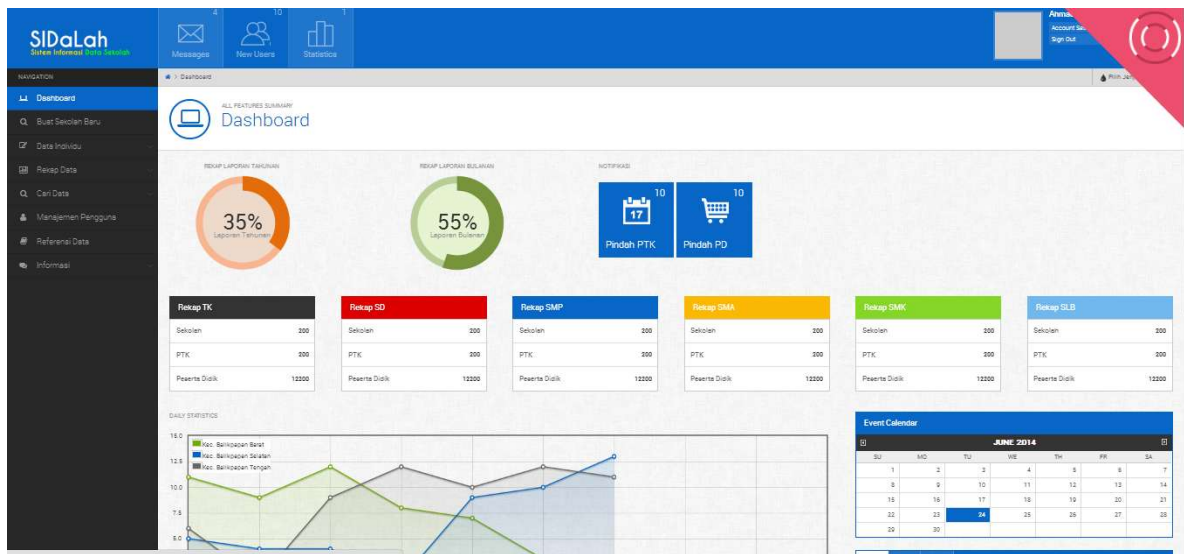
SIDaLah
Sistem Informasi Data Sekolah

4 Messages
10 New Users
1 Statistics

Ahma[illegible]
Account Se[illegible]
Sign Out

NAVIGATION
Dashboard
Buat Sekolah Baru
Data Individu
Rekap Data
Cari Data
Manajemen Pengguna
Referensi Data
Informasi

Dashboard

Pilih Jen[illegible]

ALL FEATURES SUMMARY
Dashboard

REKAP LAPORAN TAHUNAN
35%
Laporan Tahunan

REKAP LAPORAN BULANAN
55%
Laporan Bulanan

NOTIFIKASI
17
10
Pindah PTK
10
Pindah PD

| Rekap TK | |
|---|---|
| Sekolah | 200 |
| PTK | 200 |
| Peserta Didik | 12200 |

| Rekap SD | |
|---|---|
| Sekolah | 200 |
| PTK | 200 |
| Peserta Didik | 12200 |

| Rekap SMP | |
|---|---|
| Sekolah | 200 |
| PTK | 200 |
| Peserta Didik | 12200 |

| Rekap SMA | |
|---|---|
| Sekolah | 200 |
| PTK | 200 |
| Peserta Didik | 12200 |

| Rekap SMK | |
|---|---|
| Sekolah | 200 |
| PTK | 200 |
| Peserta Didik | 12200 |

| Rekap SLB | |
|---|---|
| Sekolah | 200 |
| PTK | 200 |
| Peserta Didik | 12200 |

DAILY STATISTICS
15.0
12.5
10.0
7.5
5.0
Kec. Balikpapan Barat
Kec. Balikpapan Selatan
Kec. Balikpapan Tengah

Event Calendar
JUNE 2014

| SU | MO | TU | WE | TH | FR | SA |
|---|---|---|---|---|---|---|
| 1 | 2 | 3 | 4 | 5 | 6 | 7 |
| 8 | 9 | 10 | 11 | 12 | 13 | 14 |
| 15 | 16 | 17 | 18 | 19 | 20 | 21 |
| 22 | 23 | 24 | 25 | 26 | 27 | 28 |
| 29 | 30 | | | | | |